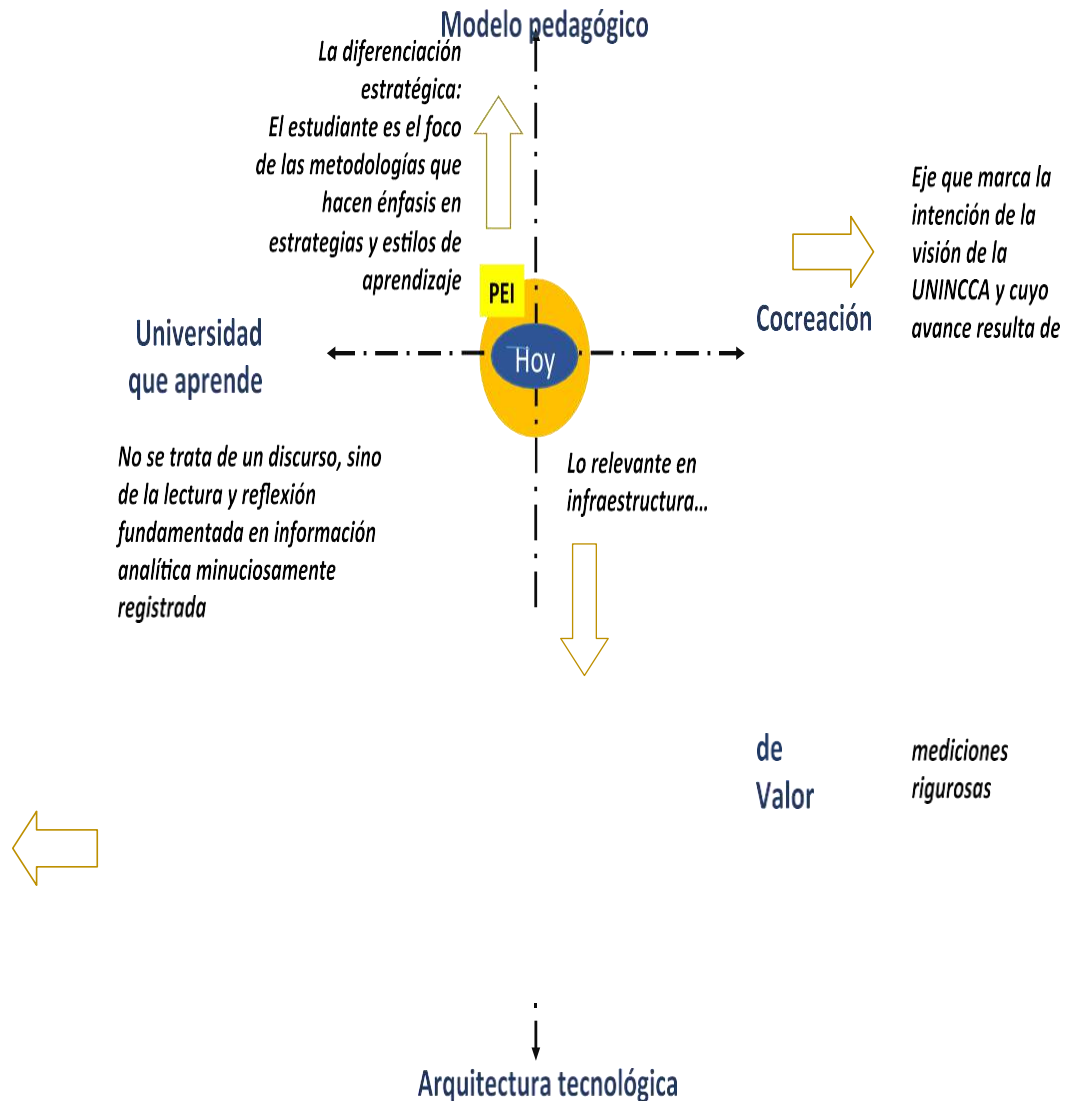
Modelo pedagógico

La diferenciación estratégica:
El estudiante es el foco de las metodologías que hacen énfasis en estrategias y estilos de aprendizaje

Eje que marca la intención de la visión de la UNINCCA y cuyo avance resulta de

PEI

Universidad que aprende

Hoy

Cocreación

No se trata de un discurso, sino de la lectura y reflexión fundamentada en información analítica minuciosamente registrada

Lo relevante en infraestructura...

de
Valor

mediciones rigurosas

Arquitectura tecnológica